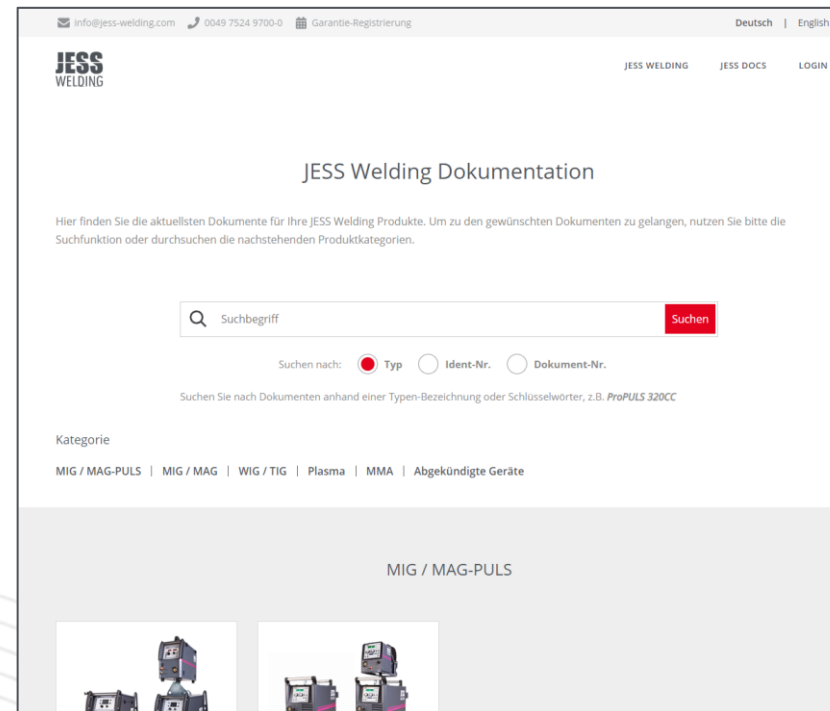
info@jess-welding.com 0049 7524 9700-0 Garantie-Registrierung

Deutsch | English

JESS WELDING

JESS WELDING JESS DOCS LOGIN

JESS Welding Dokumentation

Hier finden Sie die aktuellsten Dokumente für Ihre JESS Welding Produkte. Um zu den gewünschten Dokumenten zu gelangen, nutzen Sie bitte die Suchfunktion oder durchsuchen die nachstehenden Produktkategorien.

Suchbegriff

Suchen

Suchen nach: Typ Ident-Nr. Dokument-Nr.

Suchen Sie nach Dokumenten anhand einer Typen-Bezeichnung oder Schlüsselwörter, z.B. ProPULS 320CC

Kategorie

MIG / MAG-PULS | MIG / MAG | WIG / TIG | Plasma | MMA | Abgekündigte Geräte

MIG / MAG-PULS